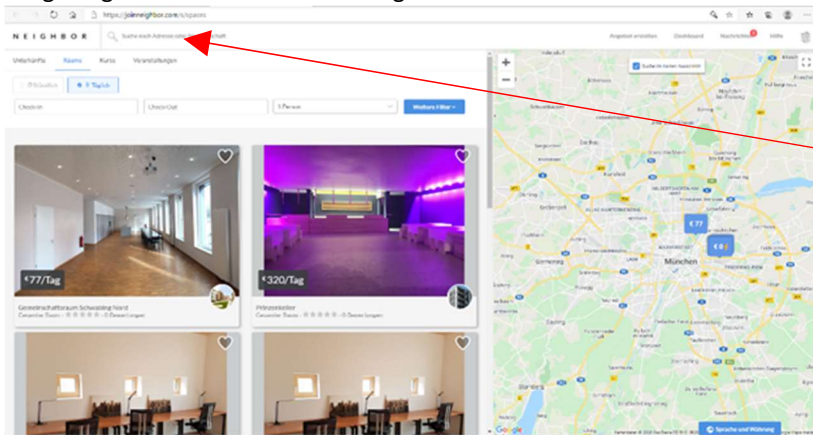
https://joinneighbor.com/s/spaces

NEIGHBOR

Suche nach Adresse oder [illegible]schaft

Angebot erstellen Dashboard Nachrichten Hilfe

Unterkünfte Räume Kurse Veranstaltungen

Stündlich Täglich

Check-in Check-Out 1 Person Weitere Filter

Suche in Karten-Ausschnitt

€77/Tag

Gewerbehofforum Schwabing Nord

Gewerbe Raum · ★★★★★ · 0 Bewertungen

€320/Tag

Prinzenkeller

Gewerbe Raum · ★★★★★ · 0 Bewertungen

€77

€0

München

Google

Sprache und Währung